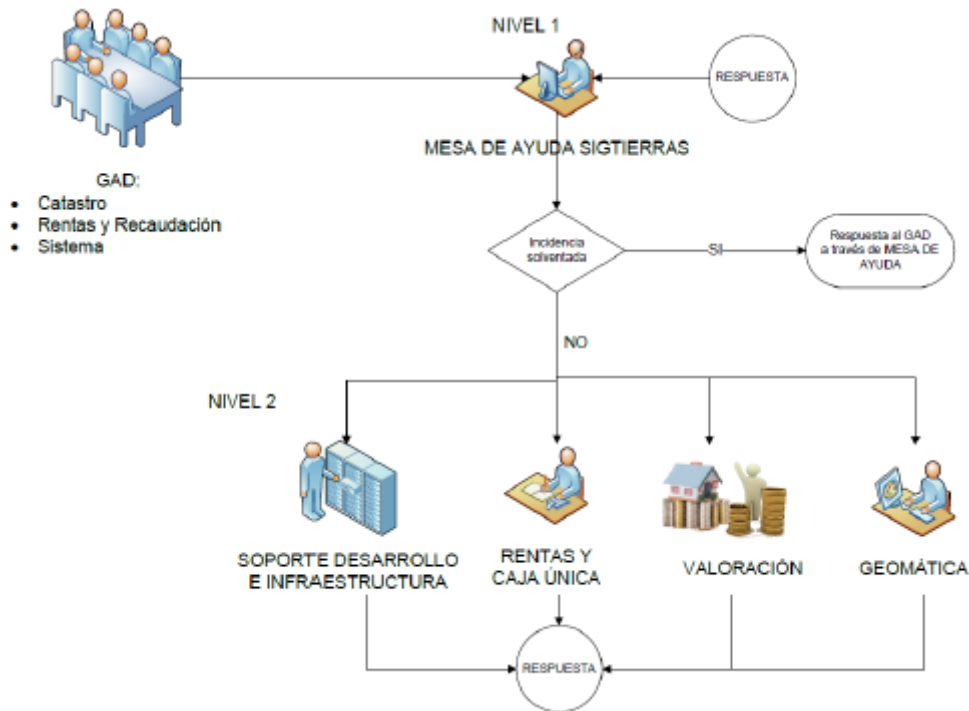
NIVEL 1

RESPUESTA

MESA DE AYUDA SIGTIERRAS

GAD:
- Catastro
- Rentas y Recaudación
- Sistema

Incidencia solventada

SI

Respuesta al GAD a través de MESA DE AYUDA

NO

NIVEL 2

SOPORTE DESARROLLO E INFRAESTRUCTURA

RENTAS Y CAJA ÚNICA

VALORACIÓN

GEOMÁTICA

RESPUESTA